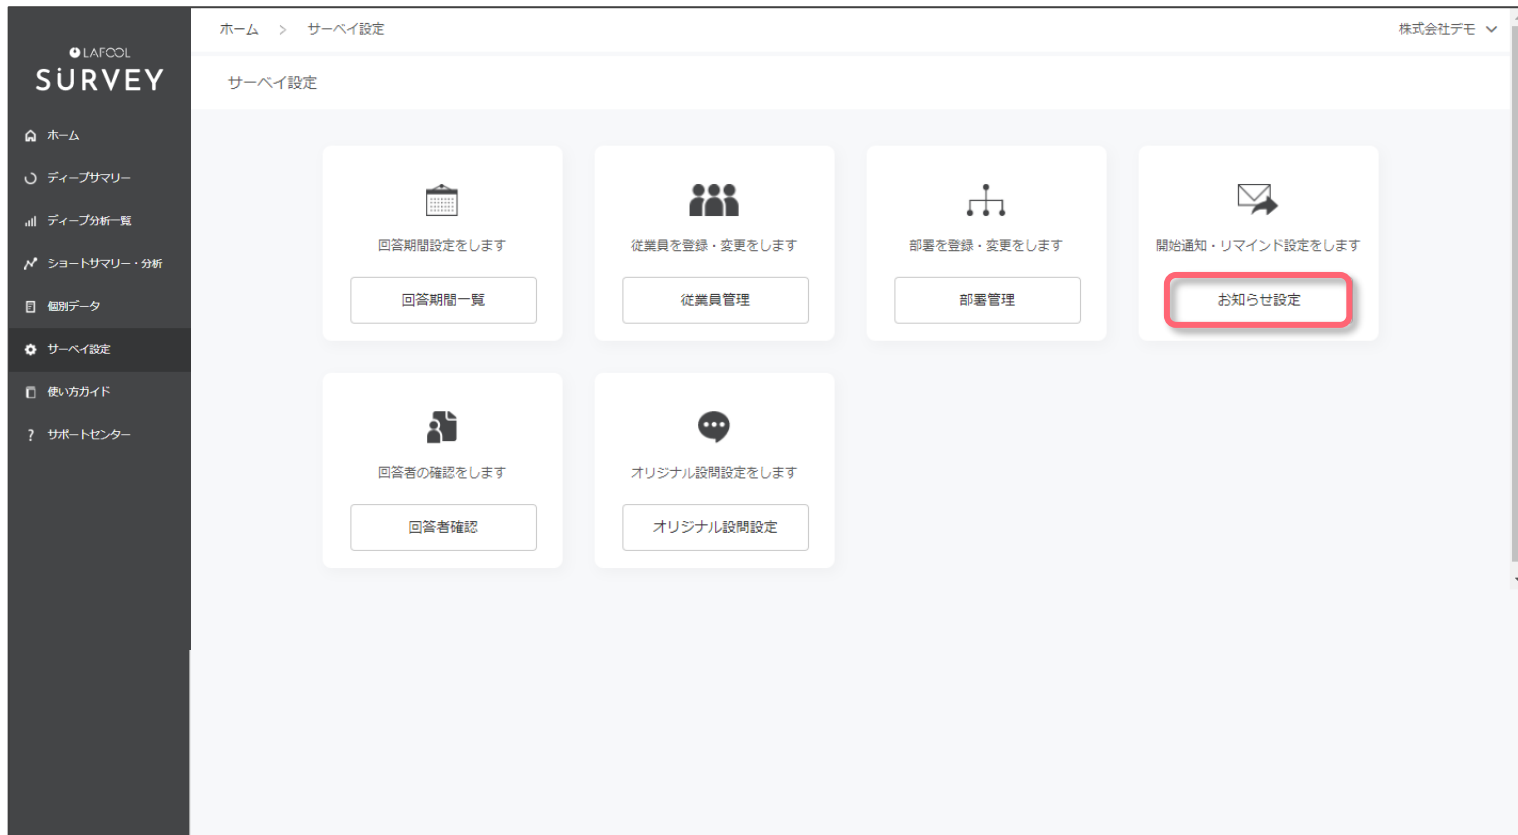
LAFOOL
SURVEY

ホーム
ディープサマリー
ディープ分析一覧
ショートサマリー・分析
個別データ
サーベイ設定
使い方ガイド
サポートセンター

ホーム > サーベイ設定

株式会社デモ

サーベイ設定

回答期間設定をします
回答期間一覧

従業員を登録・変更をします
従業員管理

部署を登録・変更をします
部署管理

開始通知・リマインド設定をします
お知らせ設定

回答者の確認をします
回答者確認

オリジナル設問設定をします
オリジナル設問設定